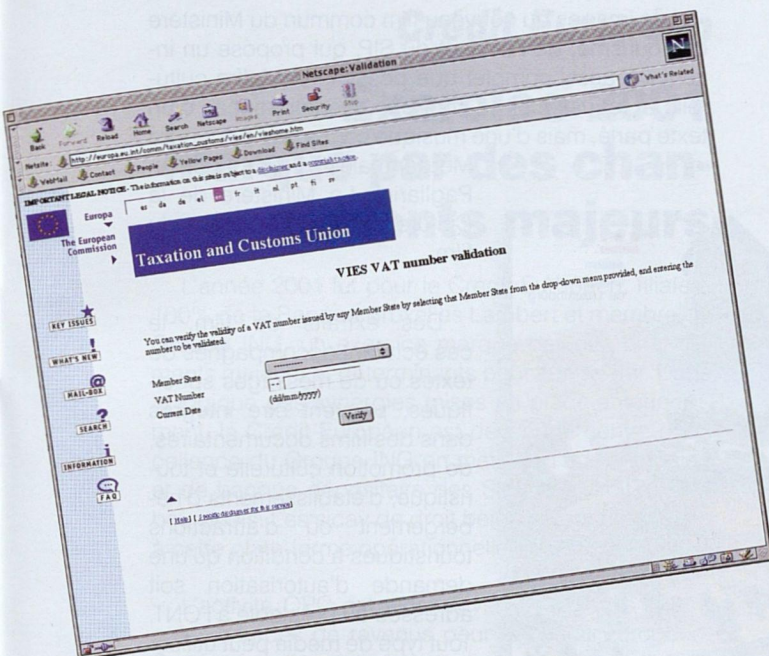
Netscape: Validation

Back Forward Reload Home Search Netscape Images Print Security Stop

Netsite: http://europa.eu.int/comm/taxation_customs/vies/en/vieshome.htm

What's Related

WebMail Contact People Yellow Pages Download Find Sites

IMPORTANT LEGAL NOTICE - The information on this site is subject to a disclaimer and a copyright notice.

Europa

The European Commission

es da de el en fr it nl pt fi sv

Taxation and Customs Union

VIES VAT number validation

KEY ISSUES

WHAT'S NEW

MAIL-BOX

SEARCH

INFORMATION

FAQ

You can verify the validity of a VAT number issued by any Member State by selecting that Member State from the drop-down menu provided, and entering the number to be validated.

Member State

VAT Number

Current Date (dd/mm/yyyy)

Verify

[ Help ] [ Legal disclaimer for this service ]

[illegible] le commun du Ministère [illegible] qui propose un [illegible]

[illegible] texte paru, mais d'une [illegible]

par des chan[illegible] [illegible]ts majeurs

L'année 2001 fut pour le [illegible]

cas échéant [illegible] textes ou de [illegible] toutes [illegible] dans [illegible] documentaires, de promotion culturelle et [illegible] nalisée, d'établissement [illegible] scientifique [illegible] soumis à l'obtention d'une demande d'autorisation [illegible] adressée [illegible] tout type de média peut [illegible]